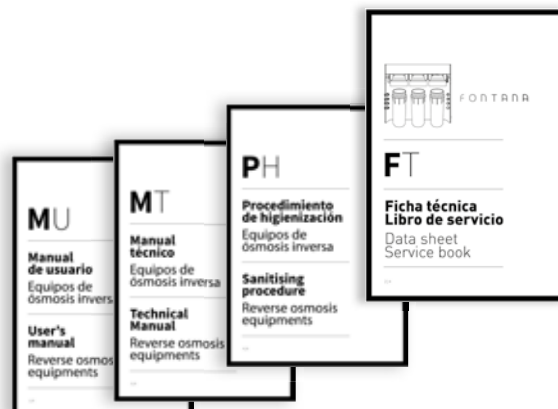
MU

Manual de usuario
Equipos de ósmosis invers

User's manual
Reverse osmos equipments

MT

Manual técnico
Equipos de ósmosis inversa

Technical Manual
Reverse osmosis equipments

PH

Procedimiento de higienización
Equipos de ósmosis inversa

Sanitising procedure
Reverse osmosis equipments

FONTANA

FT

Ficha técnica
Libro de servicio
Data sheet
Service book